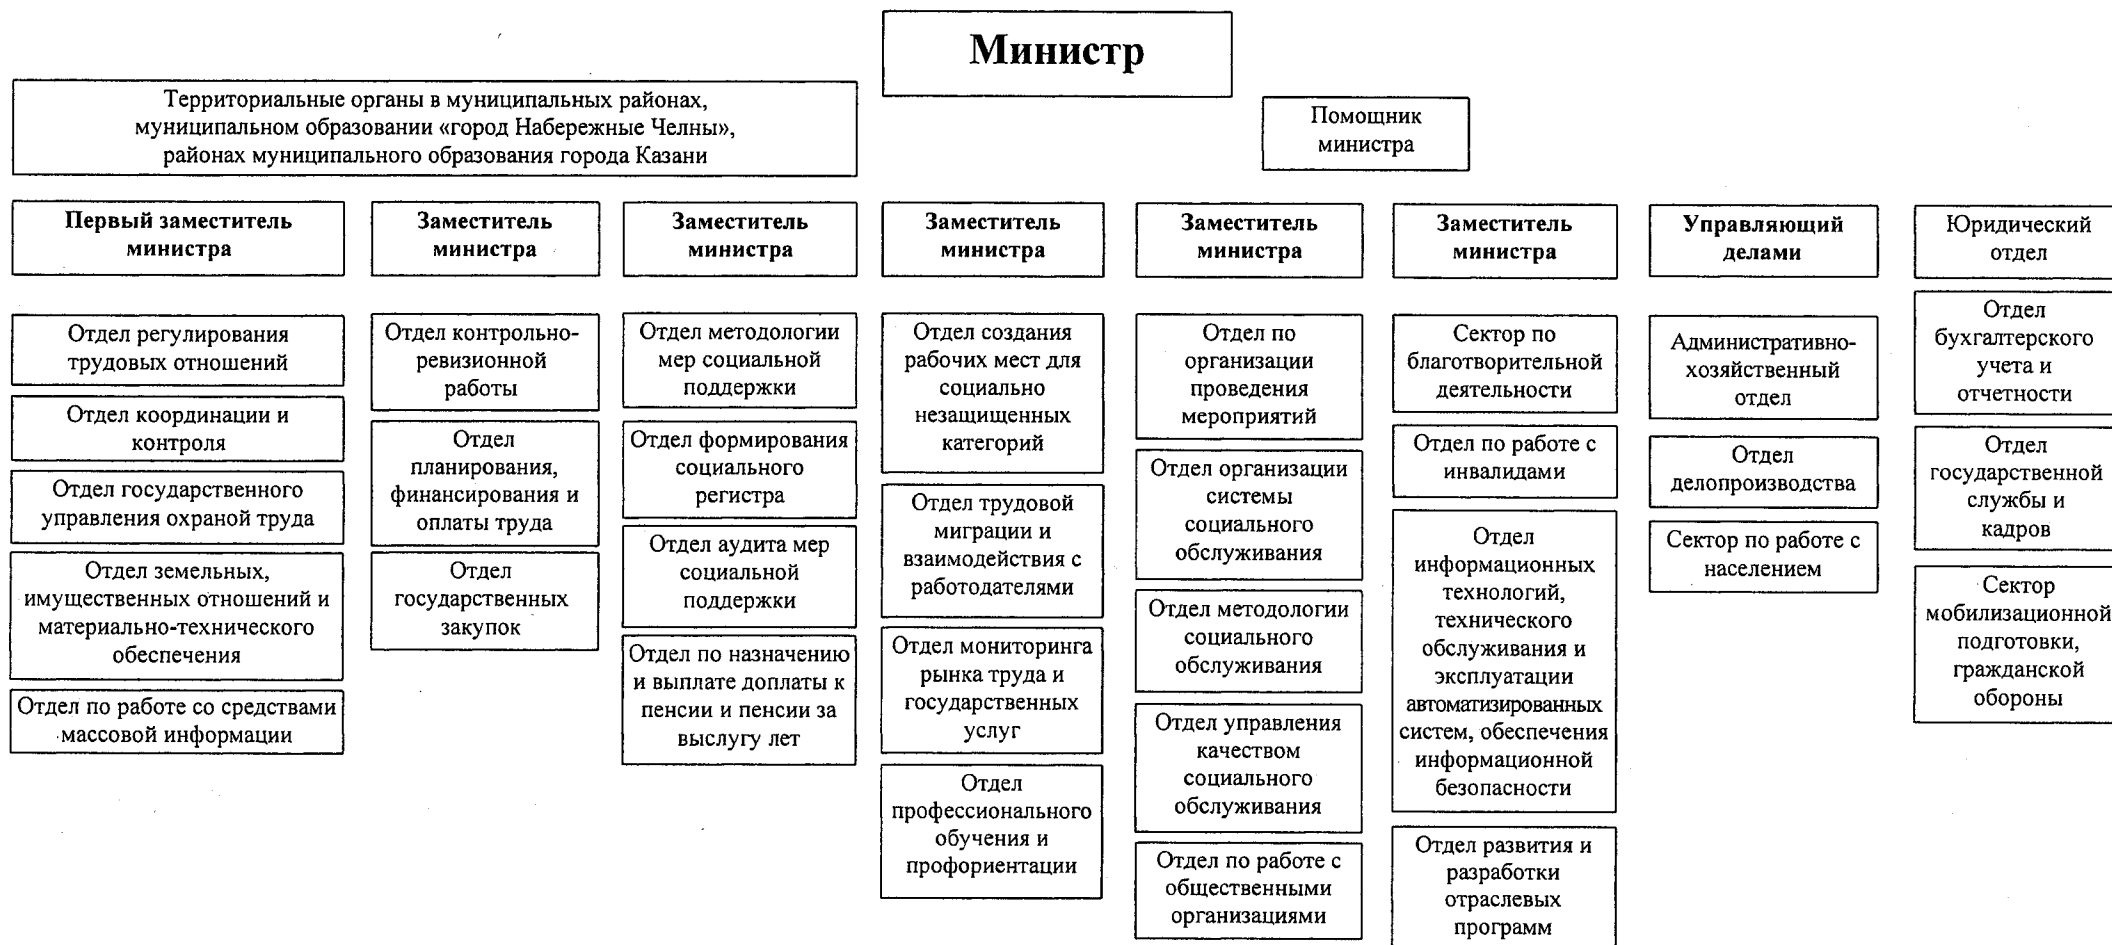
Министр

Территориальные органы в муниципальных районах, муниципальном образовании «город Набережные Челны», районах муниципального образования города Казани

Помощник министра

Первый заместитель министра

Отдел регулирования трудовых отношений

Отдел координации и контроля

Отдел государственного управления охраной труда

Отдел земельных, имущественных отношений и материально-технического обеспечения

Отдел по работе со средствами массовой информации

Заместитель министра

Отдел контрольно-ревизионной работы

Отдел планирования, финансирования и оплаты труда

Отдел государственных закупок

Заместитель министра

Отдел методологии мер социальной поддержки

Отдел формирования социального регистра

Отдел аудита мер социальной поддержки

Отдел по назначению и выплате доплаты к пенсии и пенсии за выслугу лет

Заместитель министра

Отдел создания рабочих мест для социально незащищенных категорий

Отдел трудовой миграции и взаимодействия с работодателями

Отдел мониторинга рынка труда и государственных услуг

Отдел профессионального обучения и профориентации

Заместитель министра

Отдел по организации проведения мероприятий

Отдел организации системы социального обслуживания

Отдел методологии социального обслуживания

Отдел управления качеством социального обслуживания

Отдел по работе с общественными организациями

Заместитель министра

Сектор по благотворительной деятельности

Отдел по работе с инвалидами

Отдел информационных технологий, технического обслуживания и эксплуатации автоматизированных систем, обеспечения информационной безопасности

Отдел развития и разработки отраслевых программ

Управляющий делами

Административно-хозяйственный отдел

Отдел делопроизводства

Сектор по работе с населением

Юридический отдел

Отдел бухгалтерского учета и отчетности

Отдел государственной службы и кадров

Сектор мобилизационной подготовки, гражданской обороны